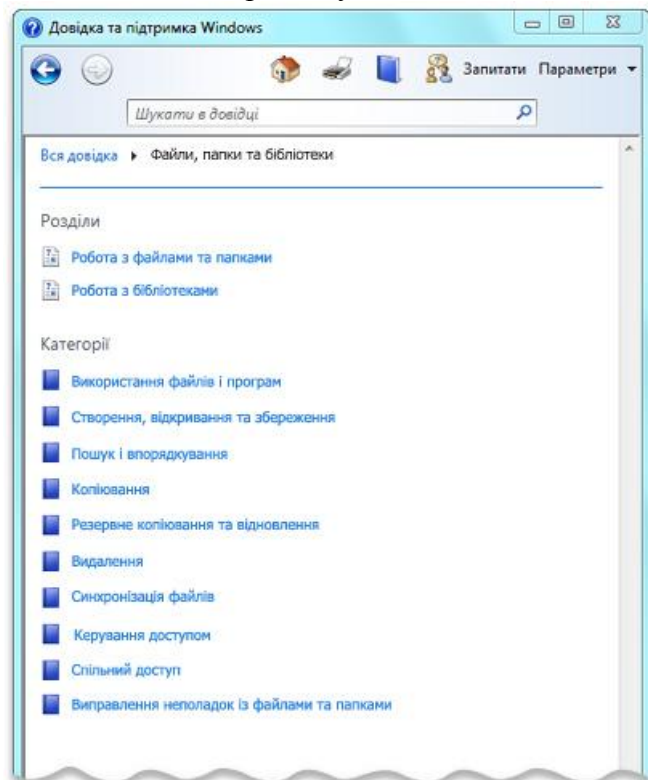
Довідка та підтримка Windows

Запитати Параметри

Шукати в довідці

Вся довідка ▸ Файли, папки та бібліотеки

Розділи

Робота з файлами та папками

Робота з бібліотеками

Категорії

Використання файлів і програм

Створення, відкривання та збереження

Пошук і впорядкування

Копіювання

Резервне копіювання та відновлення

Видалення

Синхронізація файлів

Керування доступом

Спільний доступ

Виправлення неполадок із файлами та папками